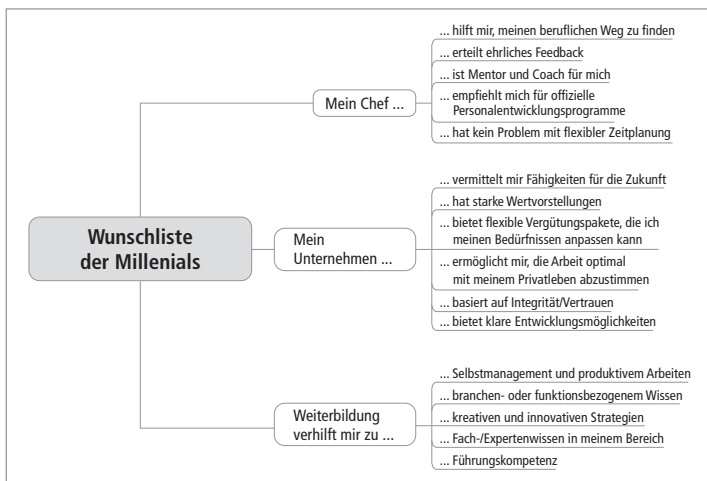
Wunschliste der Millenials

Mein Chef ...

... hilft mir, meinen beruflichen Weg zu finden

... erteilt ehrliches Feedback

... ist Mentor und Coach für mich

... empfiehlt mich für offizielle Personalentwicklungsprogramme

... hat kein Problem mit flexibler Zeitplanung

Mein Unternehmen ...

... vermittelt mir Fähigkeiten für die Zukunft

... hat starke Wertvorstellungen

... bietet flexible Vergütungspakete, die ich meinen Bedürfnissen anpassen kann

... ermöglicht mir, die Arbeit optimal mit meinem Privatleben abzustimmen

... basiert auf Integrität/Vertrauen

... bietet klare Entwicklungsmöglichkeiten

Weiterbildung verhilft mir zu ...

... Selbstmanagement und produktivem Arbeiten

... branchen- oder funktionsbezogenem Wissen

... kreativen und innovativen Strategien

... Fach-/Expertenwissen in meinem Bereich

... Führungskompetenz